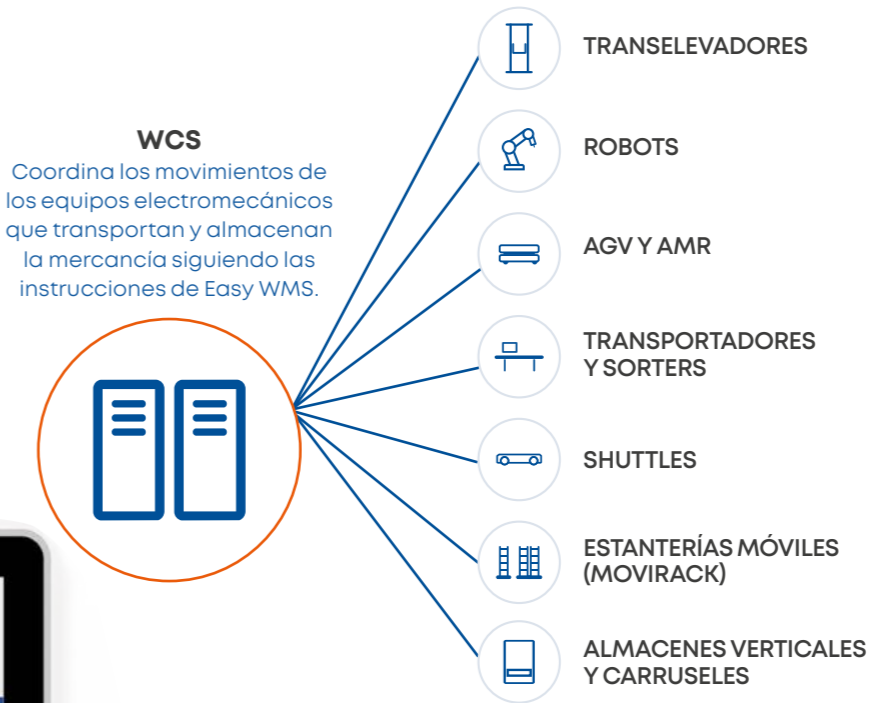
WCS
Coordina los movimientos de los equipos electromecánicos que transportan y almacenan la mercancía siguiendo las instrucciones de Easy WMS.

TRANSELEVADORES

ROBOTS

AGV Y AMR

TRANSPORTADORES Y SORTERS

SHUTTLES

ESTANTERÍAS MÓVILES (MOVIRACK)

ALMACENES VERTICALES Y CARRUSELES